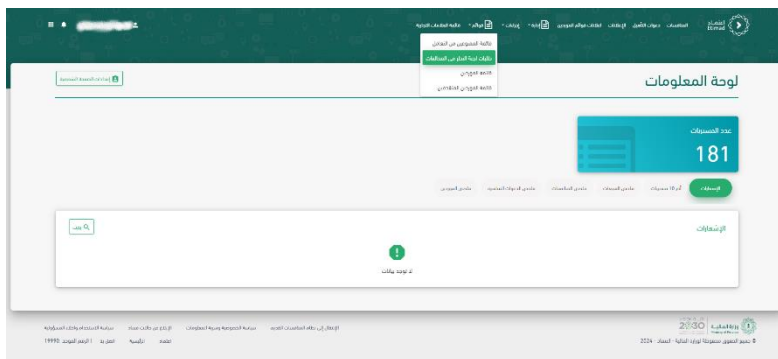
اعتماد Etimad

المنافسات دعوات التأهيل الإعلانات إعلانات قوائم الموردين إدارة إعدادات قوائم مالية المنافسات الجارية

مالية المنافسين من العقدين
بيانات لجنة الفحص من المنافسات
قائمة الموردين
قائمة الموردين المتنافسين

لوحة المعلومات

إعدادات الصفحة الشخصية

عدد المستريات
181

الإشعارات أخر 10 مستريات ملخص المنجزات ملخص المنافسات ملخص الدعوات المعتمدة ملخص الموردين

الإشعارات
بحث
لا توجد بيانات

وزارة المالية 2030

© جميع الحقوق محفوظة لوزارة المالية - اعتماد - 2024

الإبلاغ عن حالات فساد سياسة الخصوصية وسرية المعلومات سياسة الاستخدام وإخلاء المسؤولية الاعتراض إلى لجنة المنافسات العامة

اتصل بنا | الرقم الموحد 19990 رئيسية أعلاه